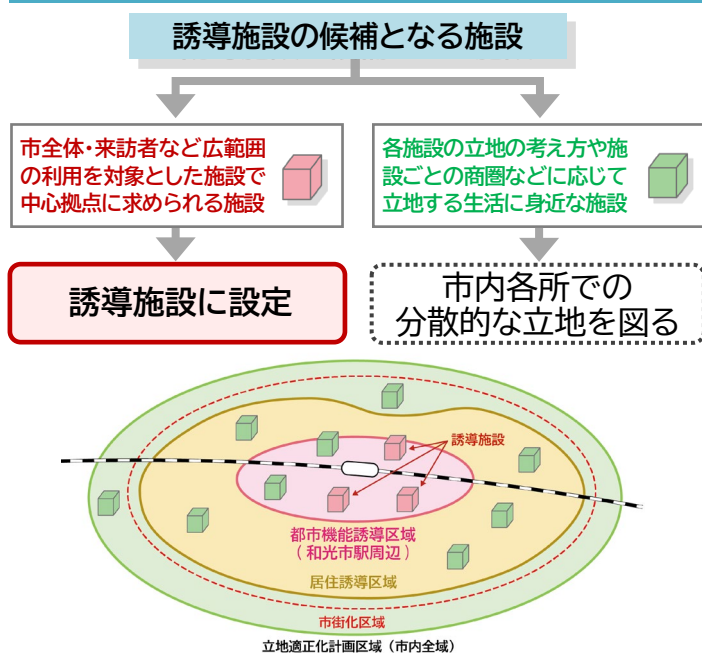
誘導施設の候補となる施設

市全体・来訪者など広範囲の利用を対象とした施設で中心拠点に求められる施設

各施設の立地の考え方や施設ごとの商圏などに応じて立地する生活に身近な施設

誘導施設に設定

市内各所での分散的な立地を図る

誘導施設

都市機能誘導区域
（和光市駅周辺）

居住誘導区域

市街化区域

立地適正化計画区域（市内全域）